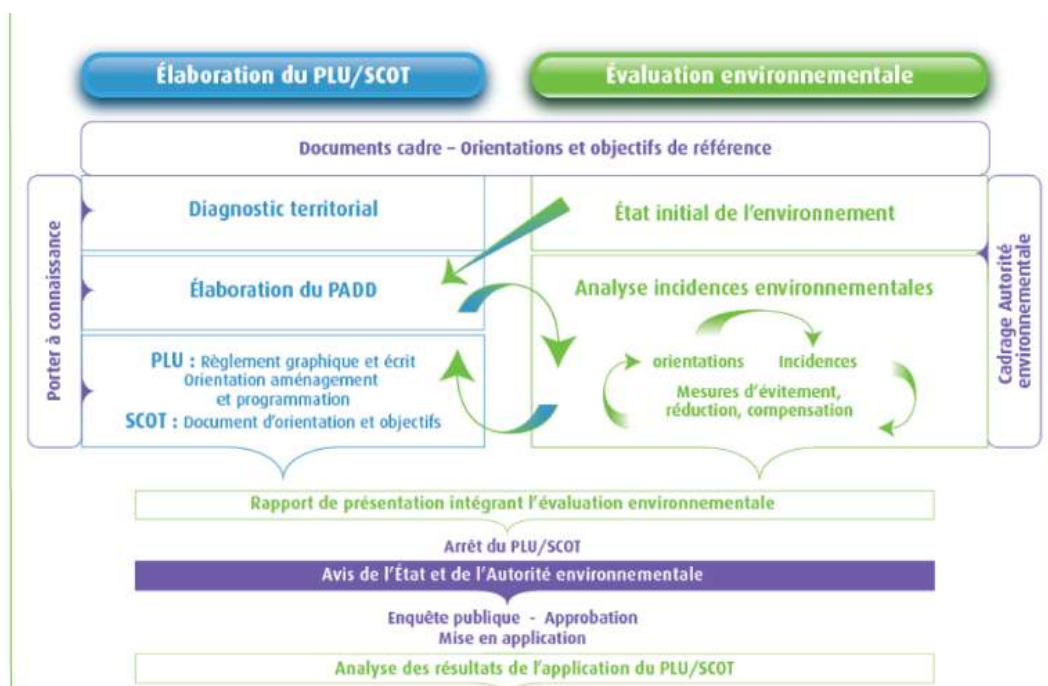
Élaboration du PLU/SCOT

Évaluation environnementale

Documents cadre – Orientations et objectifs de référence

Porter à connaissance

Diagnostic territorial

Élaboration du PADD

PLU : Règlement graphique et écrit Orientation aménagement et programmation
SCOT : Document d'orientation et objectifs

État initial de l'environnement

Analyse incidences environnementales

orientations Incidences
Mesures d'évitement, réduction, compensation

Cadrage Autorité environnementale

Rapport de présentation intégrant l'évaluation environnementale

Arrêt du PLU/SCOT

Avis de l'État et de l'Autorité environnementale

Enquête publique - Approbation
Mise en application

Analyse des résultats de l'application du PLU/SCOT